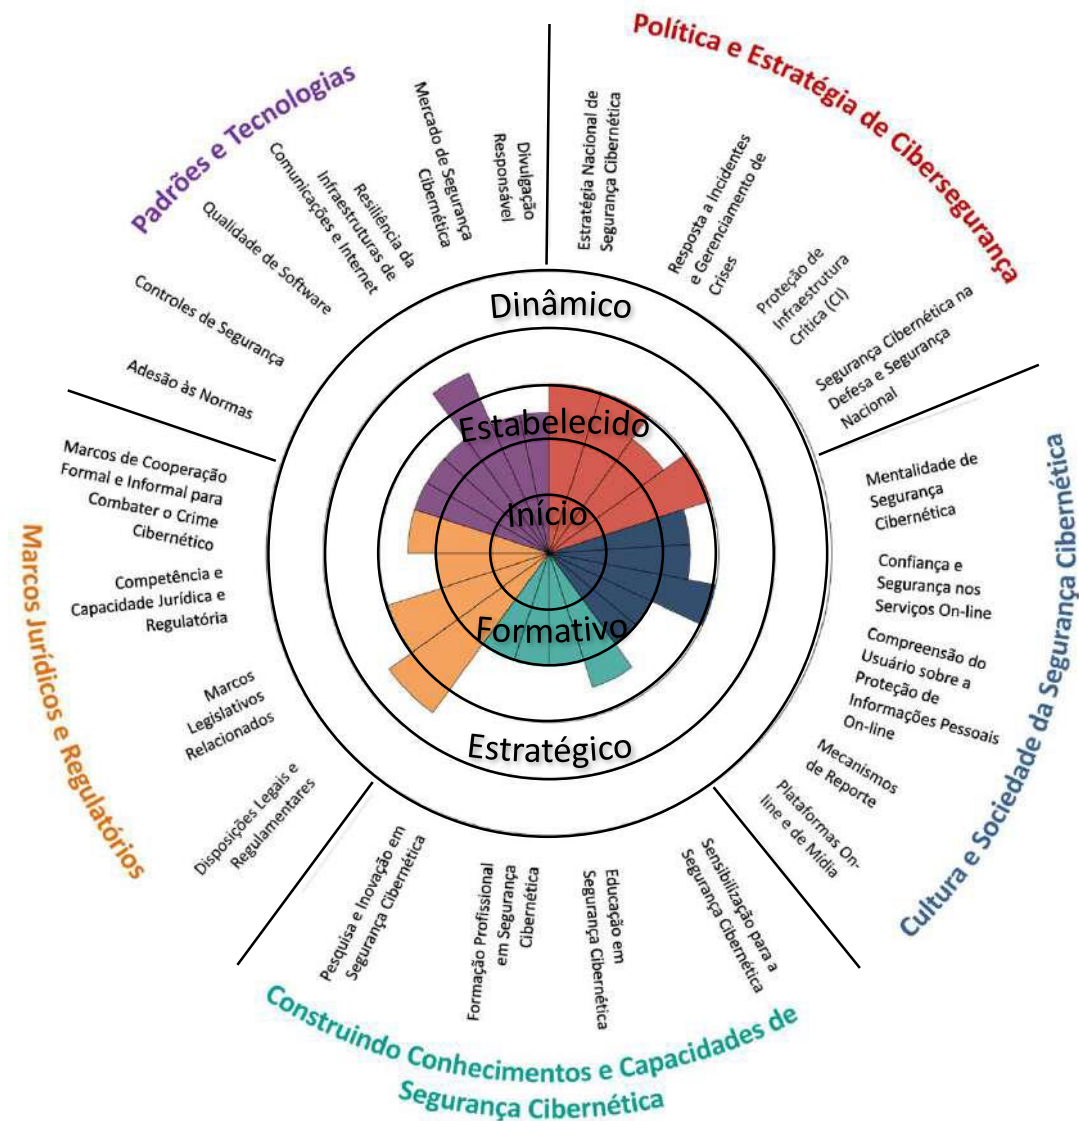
Política e Estratégia de Cibersegurança

Estratégia Nacional de Segurança Cibernética

Resposta a Incidentes e Gerenciamento de Crises

Proteção de Infraestrutura Crítica (CI)

Segurança Cibernética na Defesa e Segurança Nacional

Cultura e Sociedade da Segurança Cibernética

Mentalidade de Segurança Cibernética

Confiança e Segurança nos Serviços On-line

Compreensão do Usuário sobre a Proteção de Informações Pessoais On-line

Mecanismos de Reporte

Plataformas On-line e de Mídia

Construindo Conhecimentos e Capacidades de Segurança Cibernética

Sensibilização para a Segurança Cibernética

Educação em Segurança Cibernética

Formação Profissional em Segurança Cibernética

Pesquisa e Inovação em Segurança Cibernética

Marcos Jurídicos e Regulatórios

Disposições Legais e Regulamentares

Marcos Legislativos Relacionados

Competência e Capacidade Jurídica e Regulatória

Marcos de Cooperação Formal e Informal para Combater o Crime Cibernético

Padrões e Tecnologias

Adesão às Normas

Controles de Segurança

Qualidade de Software

Resiliência da Infraestruturas de Comunicações e Internet

Mercado de Segurança Cibernética

Divulgação Responsável

Dinâmico

Estabelecido

Início

Formativo

Estratégico